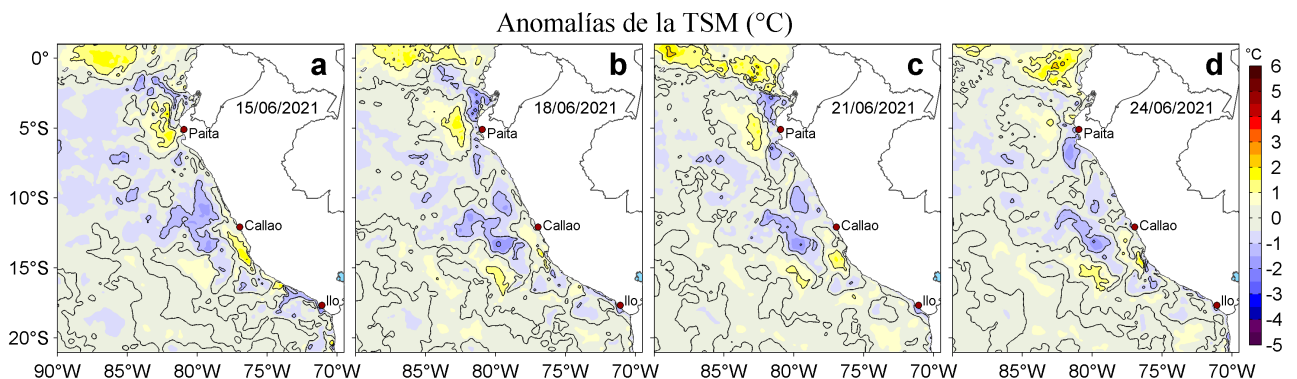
Anomalías de la TSM (°C)

a
15/06/2021
Paita
Callao
Ilo

b
18/06/2021
Paita
Callao
Ilo

c
21/06/2021
Paita
Callao
Ilo

d
24/06/2021
Paita
Callao
Ilo

0°
5°S
10°S
15°S
20°S

90°W 85°W 80°W 75°W 70°W 85°W 80°W 75°W 70°W 85°W 80°W 75°W 70°W 85°W 80°W 75°W 70°W

°C
6
5
4
3
2
1
0
-1
-2
-3
-4
-5